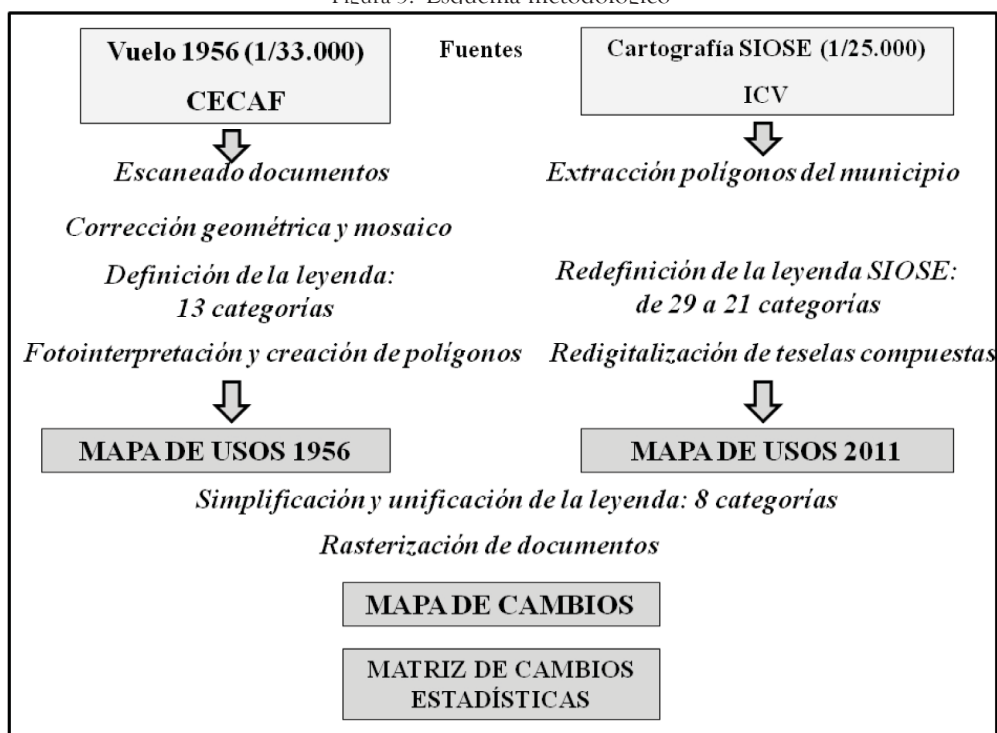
Figura 3. Esquema metodológico

Vuelo 1956 (1/33.000)
CECAF

Fuentes

Cartografía SIOSE (1/25.000)
ICV

Escaneado documentos

Extracción polígonos del municipio

Corrección geométrica y mosaico

Definición de la leyenda:
13 categorías

Redefinición de la leyenda SIOSE:
de 29 a 21 categorías

Fotointerpretación y creación de polígonos

Redigitalización de teselas compuestas

MAPA DE USOS 1956

MAPA DE USOS 2011

Simplificación y unificación de la leyenda: 8 categorías

Rasterización de documentos

MAPA DE CAMBIOS

MATRIZ DE CAMBIOS
ESTADÍSTICAS